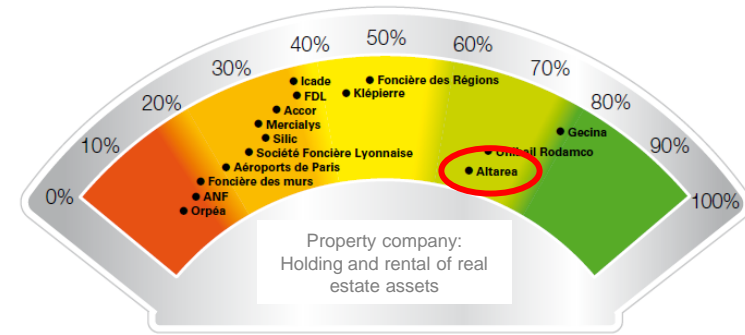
0%
10%
20%
30%
40%
50%
60%
70%
80%
90%
100%

Icade
FDL
Accor
Mercialys
Silic
Société Foncière Lyonnaise
Aéroports de Paris
Foncière des murs
ANF
Orpéa
Foncière des Régions
Klépierre
Gecina
Unibail Rodamco
Altarea

Property company:
Holding and rental of real estate assets